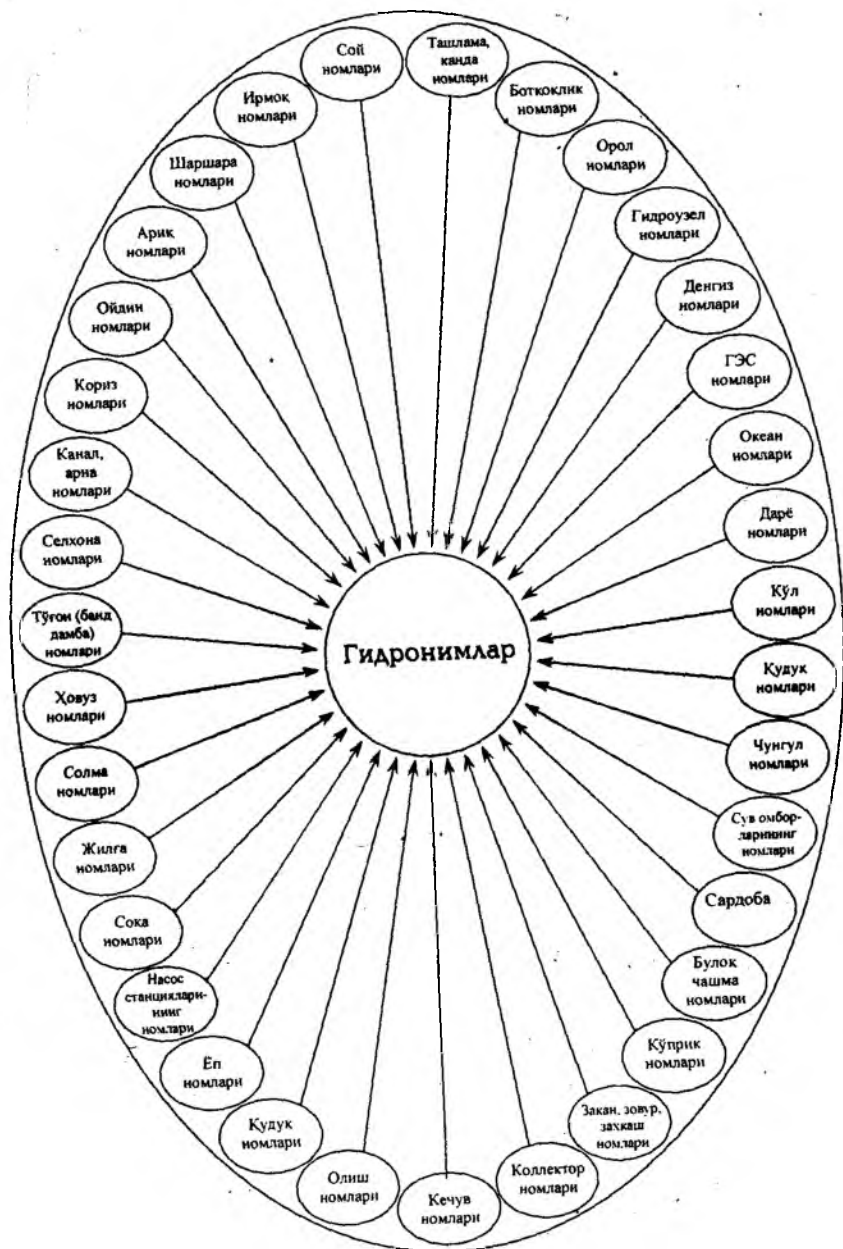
Гидронимлар

Сой номлари

Ташлама, канда номлари

Боткоклик номлари

Орол номлари

Гидроузел номлари

Денгиз номлари

ГЭС номлари

Океан номлари

Дарё номлари

Кўл номлари

Кудук номлари

Чунгул номлари

Сув омборларининг номлари

Сардоба

Булок чашма номлари

Кўприк номлари

Закан, зовур, захкаш номлари

Коллектор номлари

Кечув номлари

Олиш номлари

Кудук номлари

Ёп номлари

Насос станцияларининг номлари

Сока номлари

Жилга номлари

Солма номлари

Ҳовуз номлари

Тўғон (банд дамба) номлари

Селхона номлари

Канал, арна номлари

Кориз номлари

Ойдин номлари

Арик номлари

Шаршара номлари

Ирмок номлари